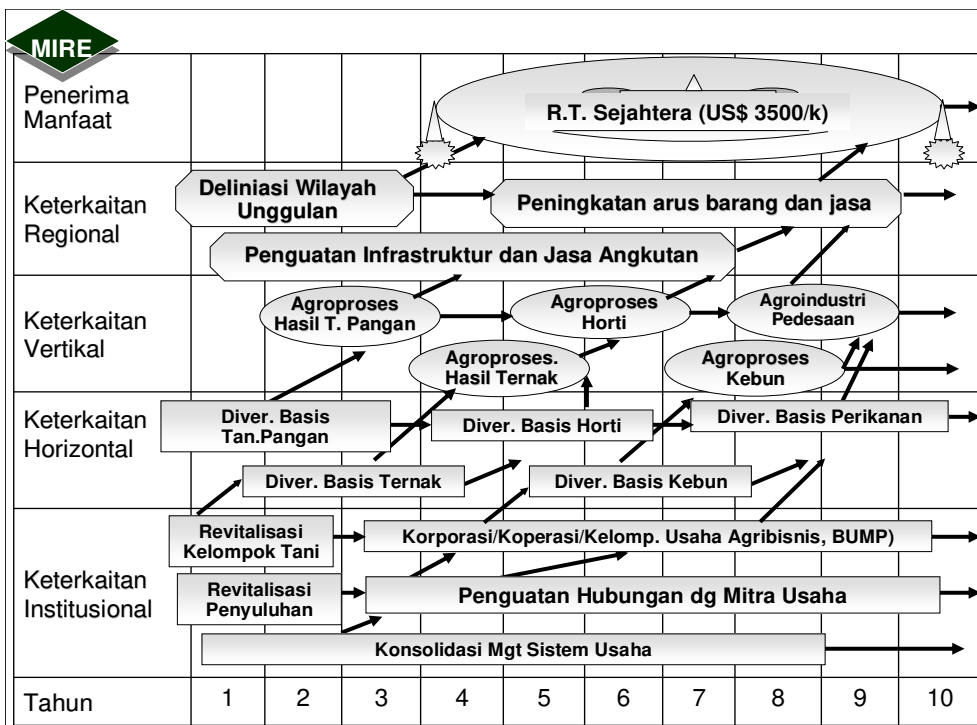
MIRE

Penerima Manfaat

R.T. Sejahtera (US$ 3500/k)

Keterkaitan Regional

Deliniasi Wilayah Unggulan

Peningkatan arus barang dan jasa

Penguatan Infrastruktur dan Jasa Angkutan

Keterkaitan Vertikal

Agroproses Hasil T. Pangan

Agroproses Horti

Agroindustri Pedesaan

Agroproses. Hasil Ternak

Agroproses Kebun

Keterkaitan Horizontal

Diver. Basis Tan.Pangan

Diver. Basis Horti

Diver. Basis Perikanan

Diver. Basis Ternak

Diver. Basis Kebun

Keterkaitan Institusional

Revitalisasi Kelompok Tani

Korporasi/Koperasi/Kelomp. Usaha Agribisnis, BUMP)

Revitalisasi Penyuluhan

Penguatan Hubungan dg Mitra Usaha

Konsolidasi Mgt Sistem Usaha

| Tahun | 1 | 2 | 3 | 4 | 5 | 6 | 7 | 8 | 9 | 10 |
|---|---|---|---|---|---|---|---|---|---|---|